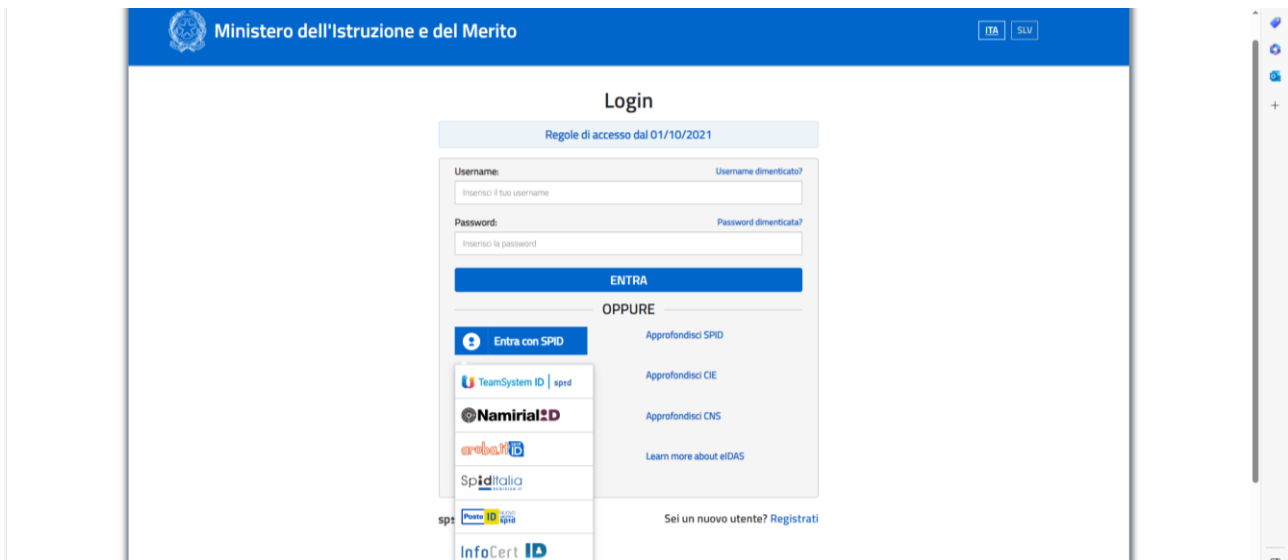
Ministero dell'Istruzione e del Merito

ITA SLV

Login

Regole di accesso dal 01/10/2021

Username:
Username dimenticato?
Inserisci il tuo username

Password:
Password dimenticata?
Inserisci la password

ENTRA

OPPURE

Entra con SPID
Approfondisci SPID

TeamSystem ID | spid
Approfondisci CIE

Namirial ID
Approfondisci CNS

aruba.it ID
Learn more about eIDAS

SpidItalia

Poste ID spid

InfoCert ID

sp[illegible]
Sei un nuovo utente? Registrati